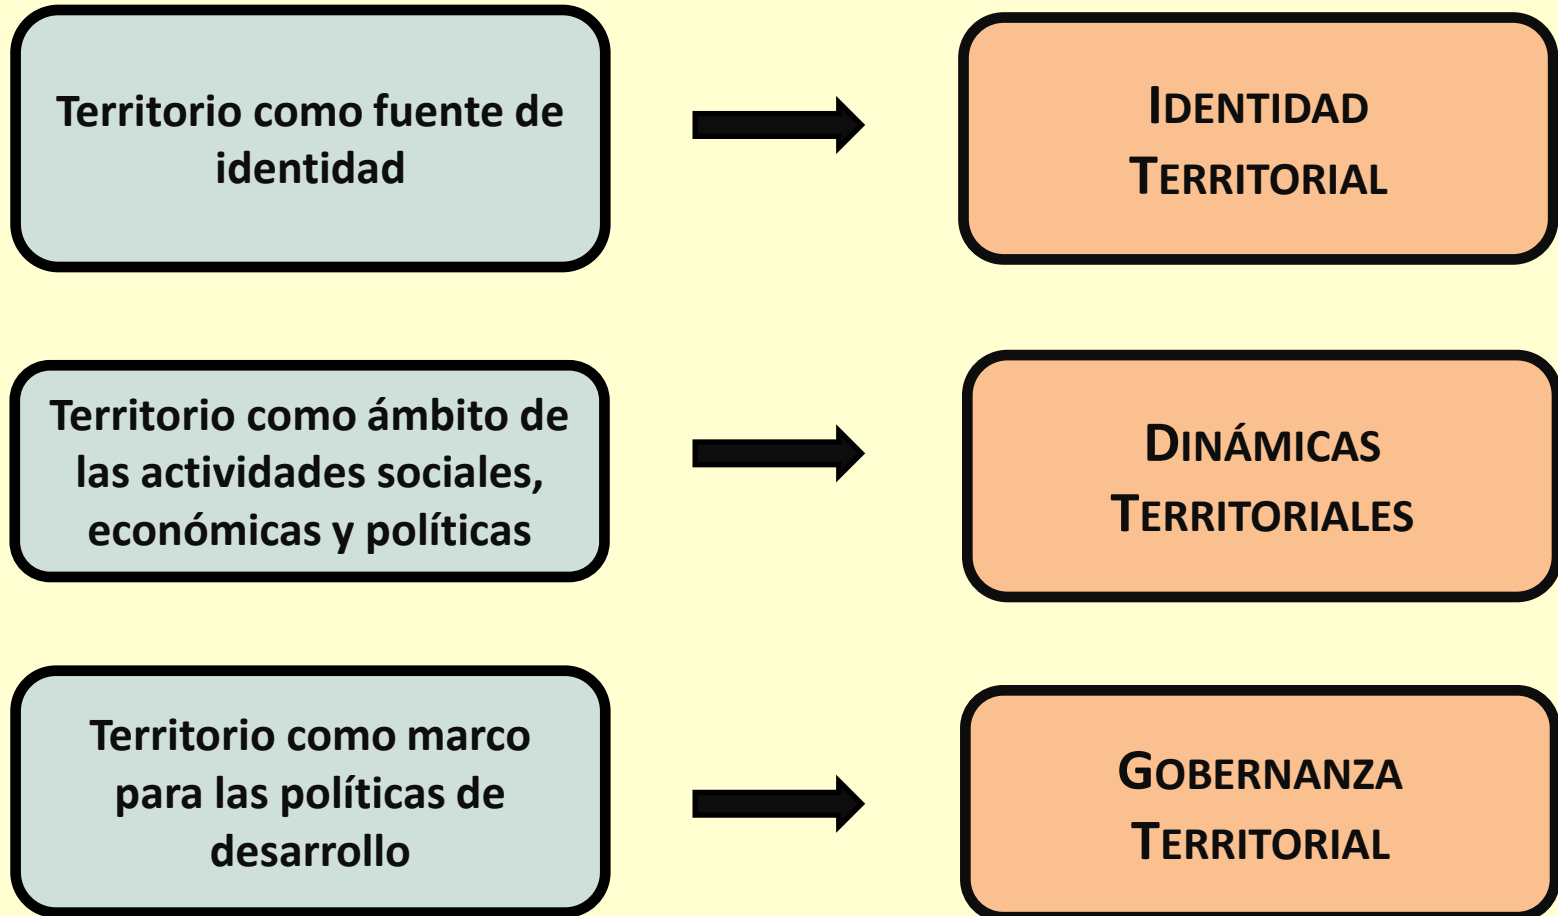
Territorio como fuente de identidad

IDENTIDAD TERRITORIAL

Territorio como ámbito de las actividades sociales, económicas y políticas

DINÁMICAS TERRITORIALES

Territorio como marco para las políticas de desarrollo

GOBERNANZA TERRITORIAL